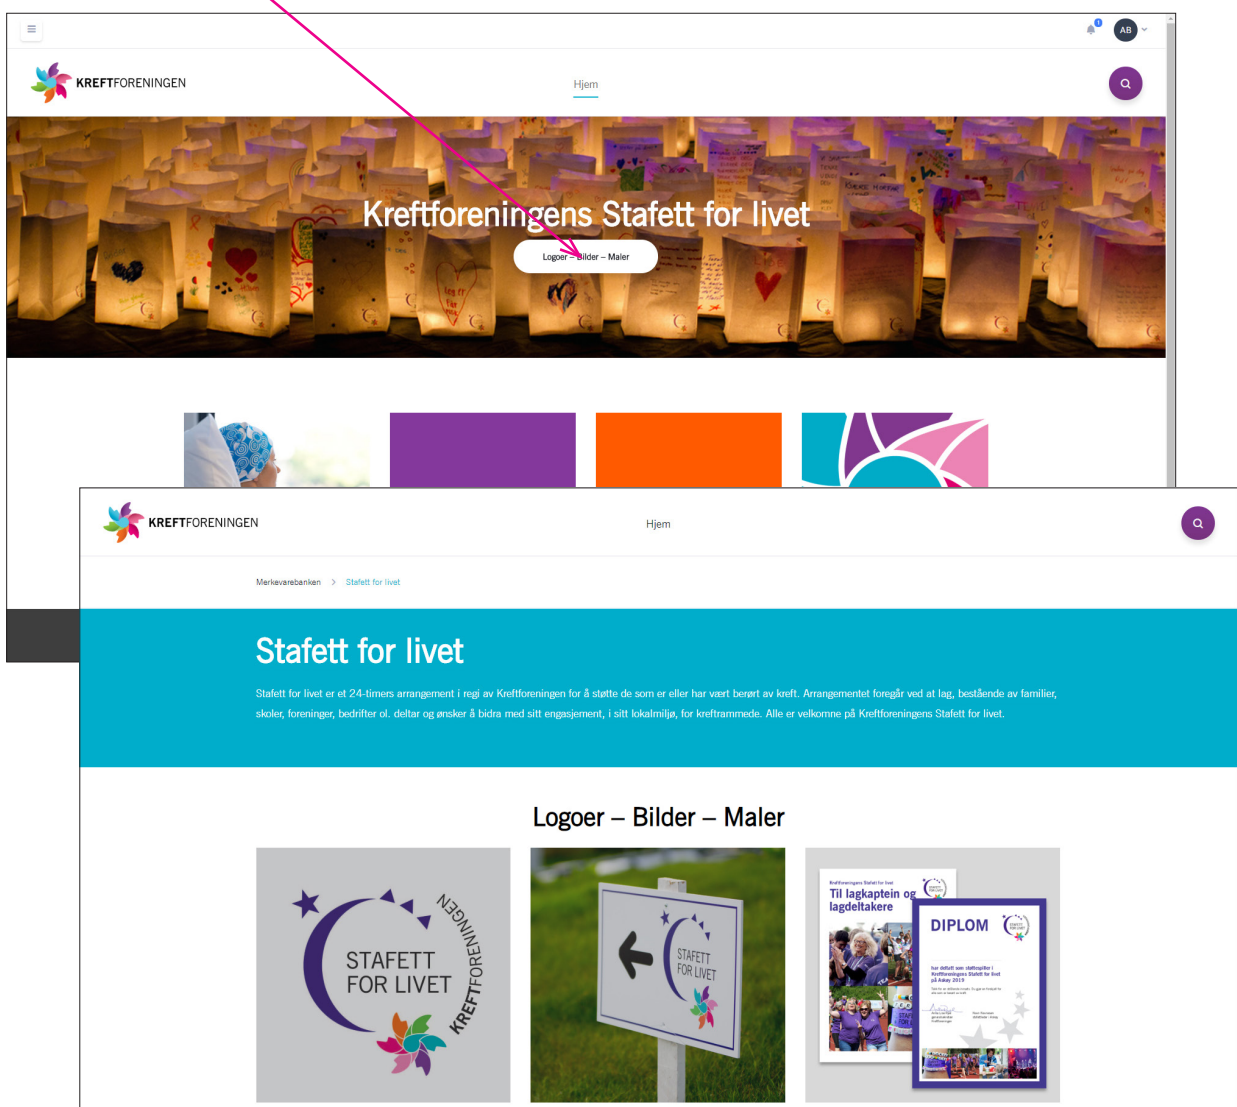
AB

KREFTFORENINGEN

Hjem

Kreftforeningens Stafett for livet

Logoer – Bilder – Maler

KREFTFORENINGEN

Hjem

Merkevarebanken > Stafett for livet

Stafett for livet

Stafett for livet er et 24-timers arrangement i regi av Kreftforeningen for å støtte de som er eller har vært berørt av kreft. Arrangementet foregår ved at lag, bestående av familier, skoler, foreninger, bedrifter ol. deltar og ønsker å bidra med sitt engasjement, i sitt lokalmiljø, for kreftrammede. Alle er velkomne på Kreftforeningens Stafett for livet.

Logoer – Bilder – Maler

STAFETT FOR LIVET

KREFTFORENINGEN

STAFETT FOR LIVET

Kreftforeningens Stafett for livet

Til lagkaptein og lagdeltakere

DIPLOM

har deltatt som stafettgåer i Kreftforeningens Stafett for livet på Askøy 2019